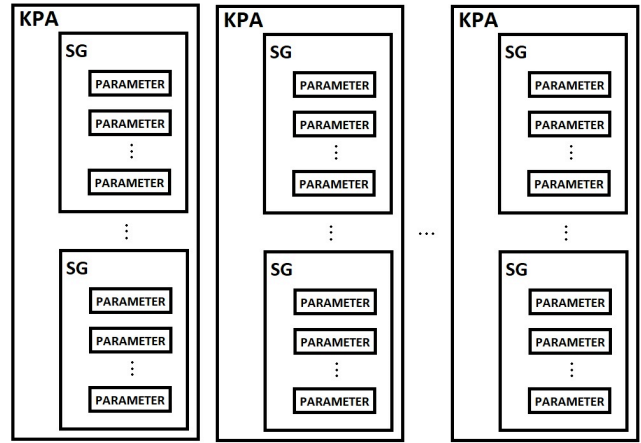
KPA

SG

PARAMETER

PARAMETER

⋮

PARAMETER

⋮

SG

PARAMETER

PARAMETER

⋮

PARAMETER

KPA

SG

PARAMETER

PARAMETER

⋮

PARAMETER

⋮

SG

PARAMETER

PARAMETER

⋮

PARAMETER

...

KPA

SG

PARAMETER

PARAMETER

⋮

PARAMETER

⋮

SG

PARAMETER

PARAMETER

⋮

PARAMETER